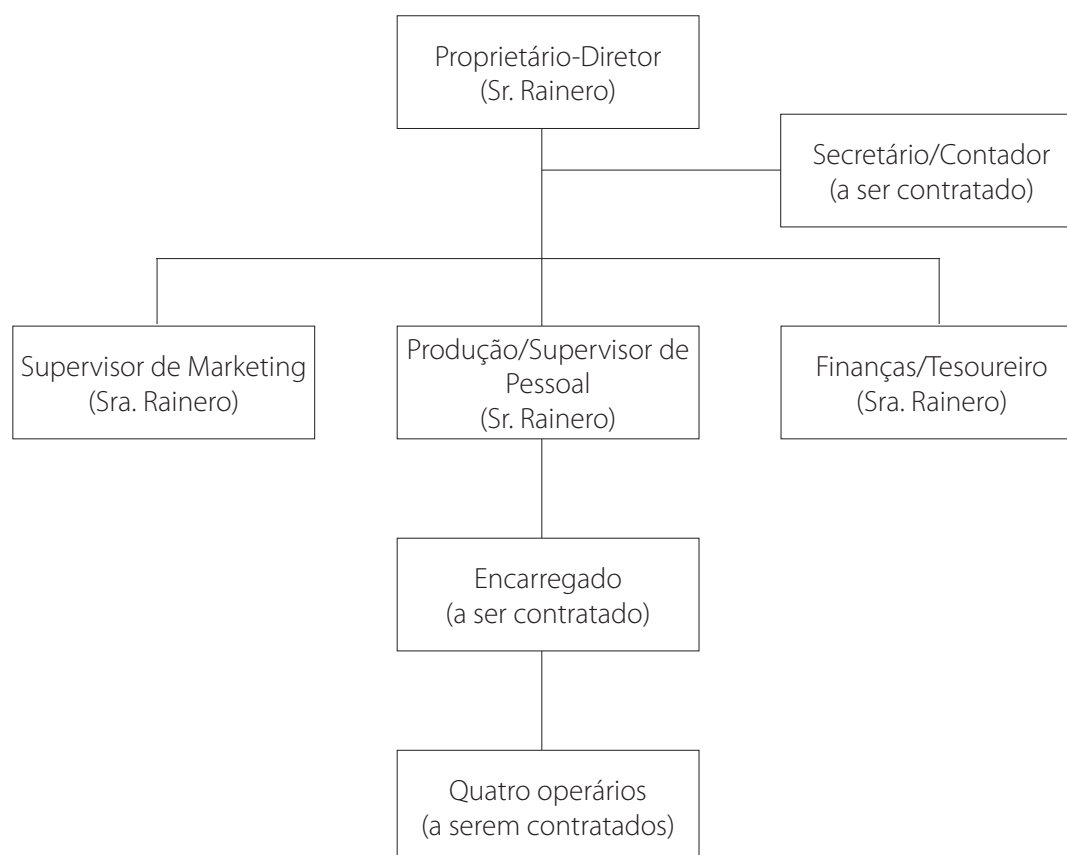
Proprietário-Diretor
(Sr. Rainero)

Secretário/Contador
(a ser contratado)

Supervisor de Marketing
(Sra. Rainero)

Produção/Supervisor de Pessoal
(Sr. Rainero)

Finanças/Tesoureiro
(Sra. Rainero)

Encarregado
(a ser contratado)

Quatro operários
(a serem contratados)